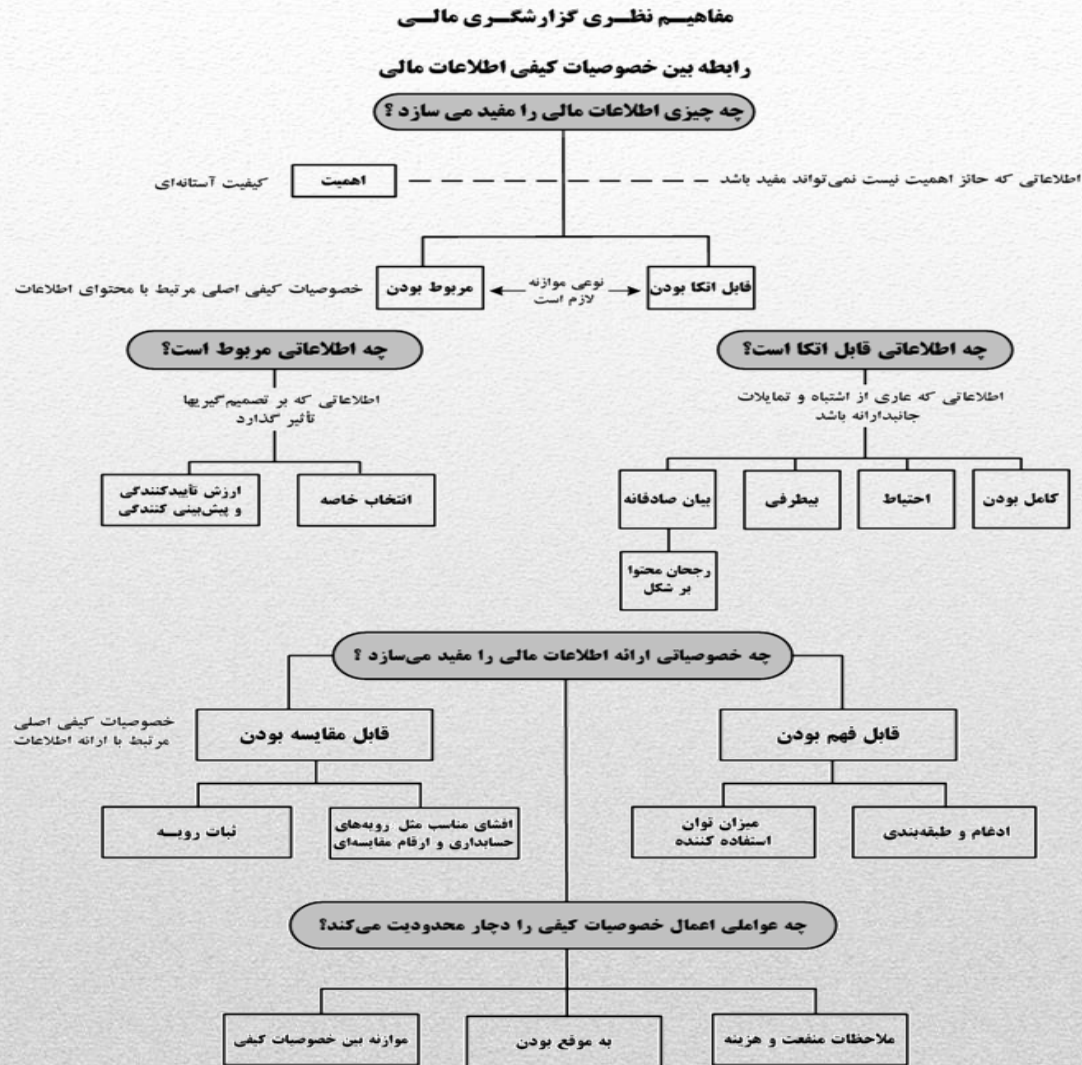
مفاهیــم نظــری گزارشگــری مالــی

رابطه بین خصوصیات کیفی اطلاعات مالی

چه چیزی اطلاعات مالی را مفید می سازد ؟

اطلاعاتی که حائز اهمیت نیست نمی‌تواند مفید باشد

اهمیت

کیفیت آستانه‌ای

قابل اتکا بودن

نوعی موازنه لازم است

مربوط بودن

خصوصیات کیفی اصلی مرتبط با محتوای اطلاعات

چه اطلاعاتی قابل اتکا است؟

اطلاعاتی که عاری از اشتباه و تمایلات جانبدارانه باشد

کامل بودن

احتیاط

بیطرفی

بیان صادقانه

رجحان محتوا بر شکل

چه اطلاعاتی مربوط است؟

اطلاعاتی که بر تصمیم‌گیریها تأثیر گذارد

انتخاب خاصه

ارزش تأییدکنندگی و پیش‌بینی کنندگی

چه خصوصیاتی ارائه اطلاعات مالی را مفید می‌سازد ؟

قابل فهم بودن

ادغام و طبقه‌بندی

میزان توان استفاده کننده

قابل مقایسه بودن

خصوصیات کیفی اصلی مرتبط با ارائه اطلاعات

افشای مناسب مثل رویه‌های حسابداری و ارقام مقایسه‌ای

ثبات رویـه

چه عواملی اعمال خصوصیات کیفی را دچار محدودیت می‌کند؟

ملاحظات منفعت و هزینه

به موقع بودن

موازنه بین خصوصیات کیفی